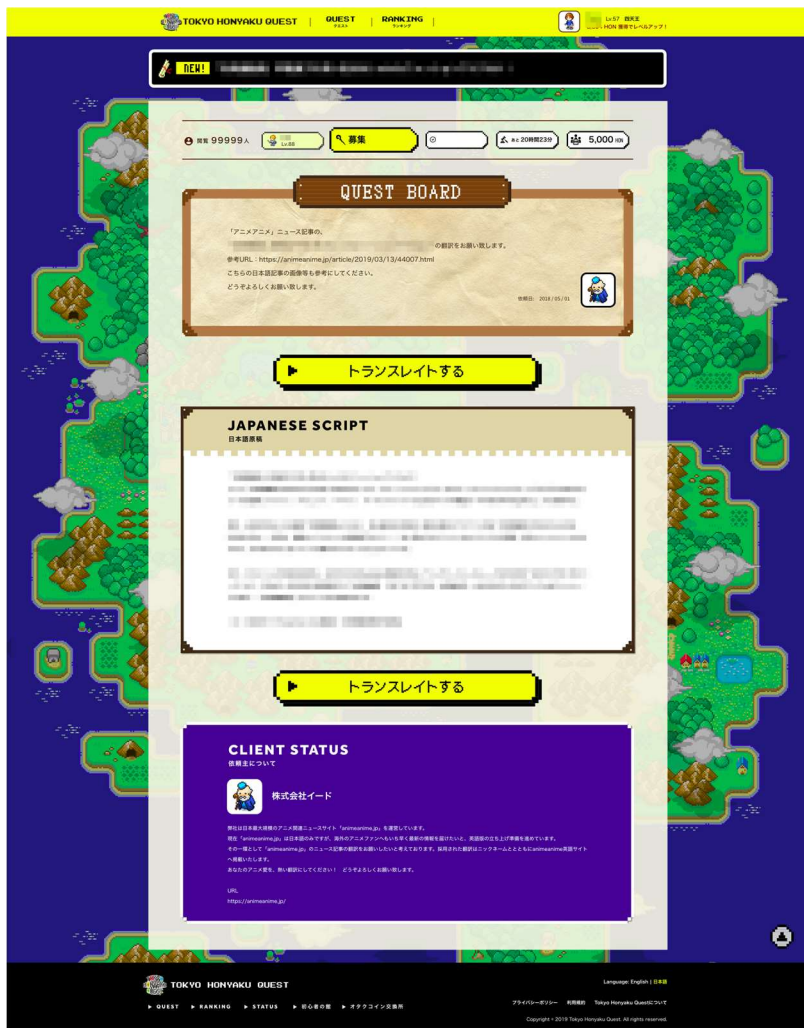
TOKYO HONYAKU QUEST | QUEST クエスト | RANKING ランキング |

Lv.57 四天王
HON 獲得でレベルアップ！

NEW! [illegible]

閲覧 99999人 | Lv.88 | 募集 | ⊙ | あと20時間23分 | 5,000 HON

QUEST BOARD

「アニメアニメ」ニュース記事の、
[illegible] の翻訳をお願い致します。
参考URL：https://animeanime.jp/article/2019/03/13/44007.html
こちらの日本語記事の画像等も参考にしてください。
どうぞよろしくお願い致します。

依頼日：2018/05/01

▶ トランスレイトする

JAPANESE SCRIPT
日本語原稿

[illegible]

▶ トランスレイトする

CLIENT STATUS
依頼主について

株式会社イード

弊社は日本最大規模のアニメ関連ニュースサイト「animeanime.jp」を運営しています。
現在「animeanime.jp」は日本語のみですが、海外のアニメファンへもいち早く最新の情報を届けたいと、英語版の立ち上げ準備を進めています。
その一環として「animeanime.jp」のニュース記事の翻訳をお願いしたいと考えております。採用された翻訳はニックネームとともにanimeanime英語サイトへ掲載いたします。
あなたのアニメ愛を、熱い翻訳にしてください！ どうぞよろしくお願い致します。

URL
https://animeanime.jp/

TOKYO HONYAKU QUEST

▶ QUEST ▶ RANKING ▶ STATUS ▶ 初心者の館 ▶ オタクコイン交換所

Language: English | 日本語

プライバシーポリシー 利用規約 Tokyo Honyaku Questについて

Copyright © 2019 Tokyo Honyaku Quest. All rights reserved.